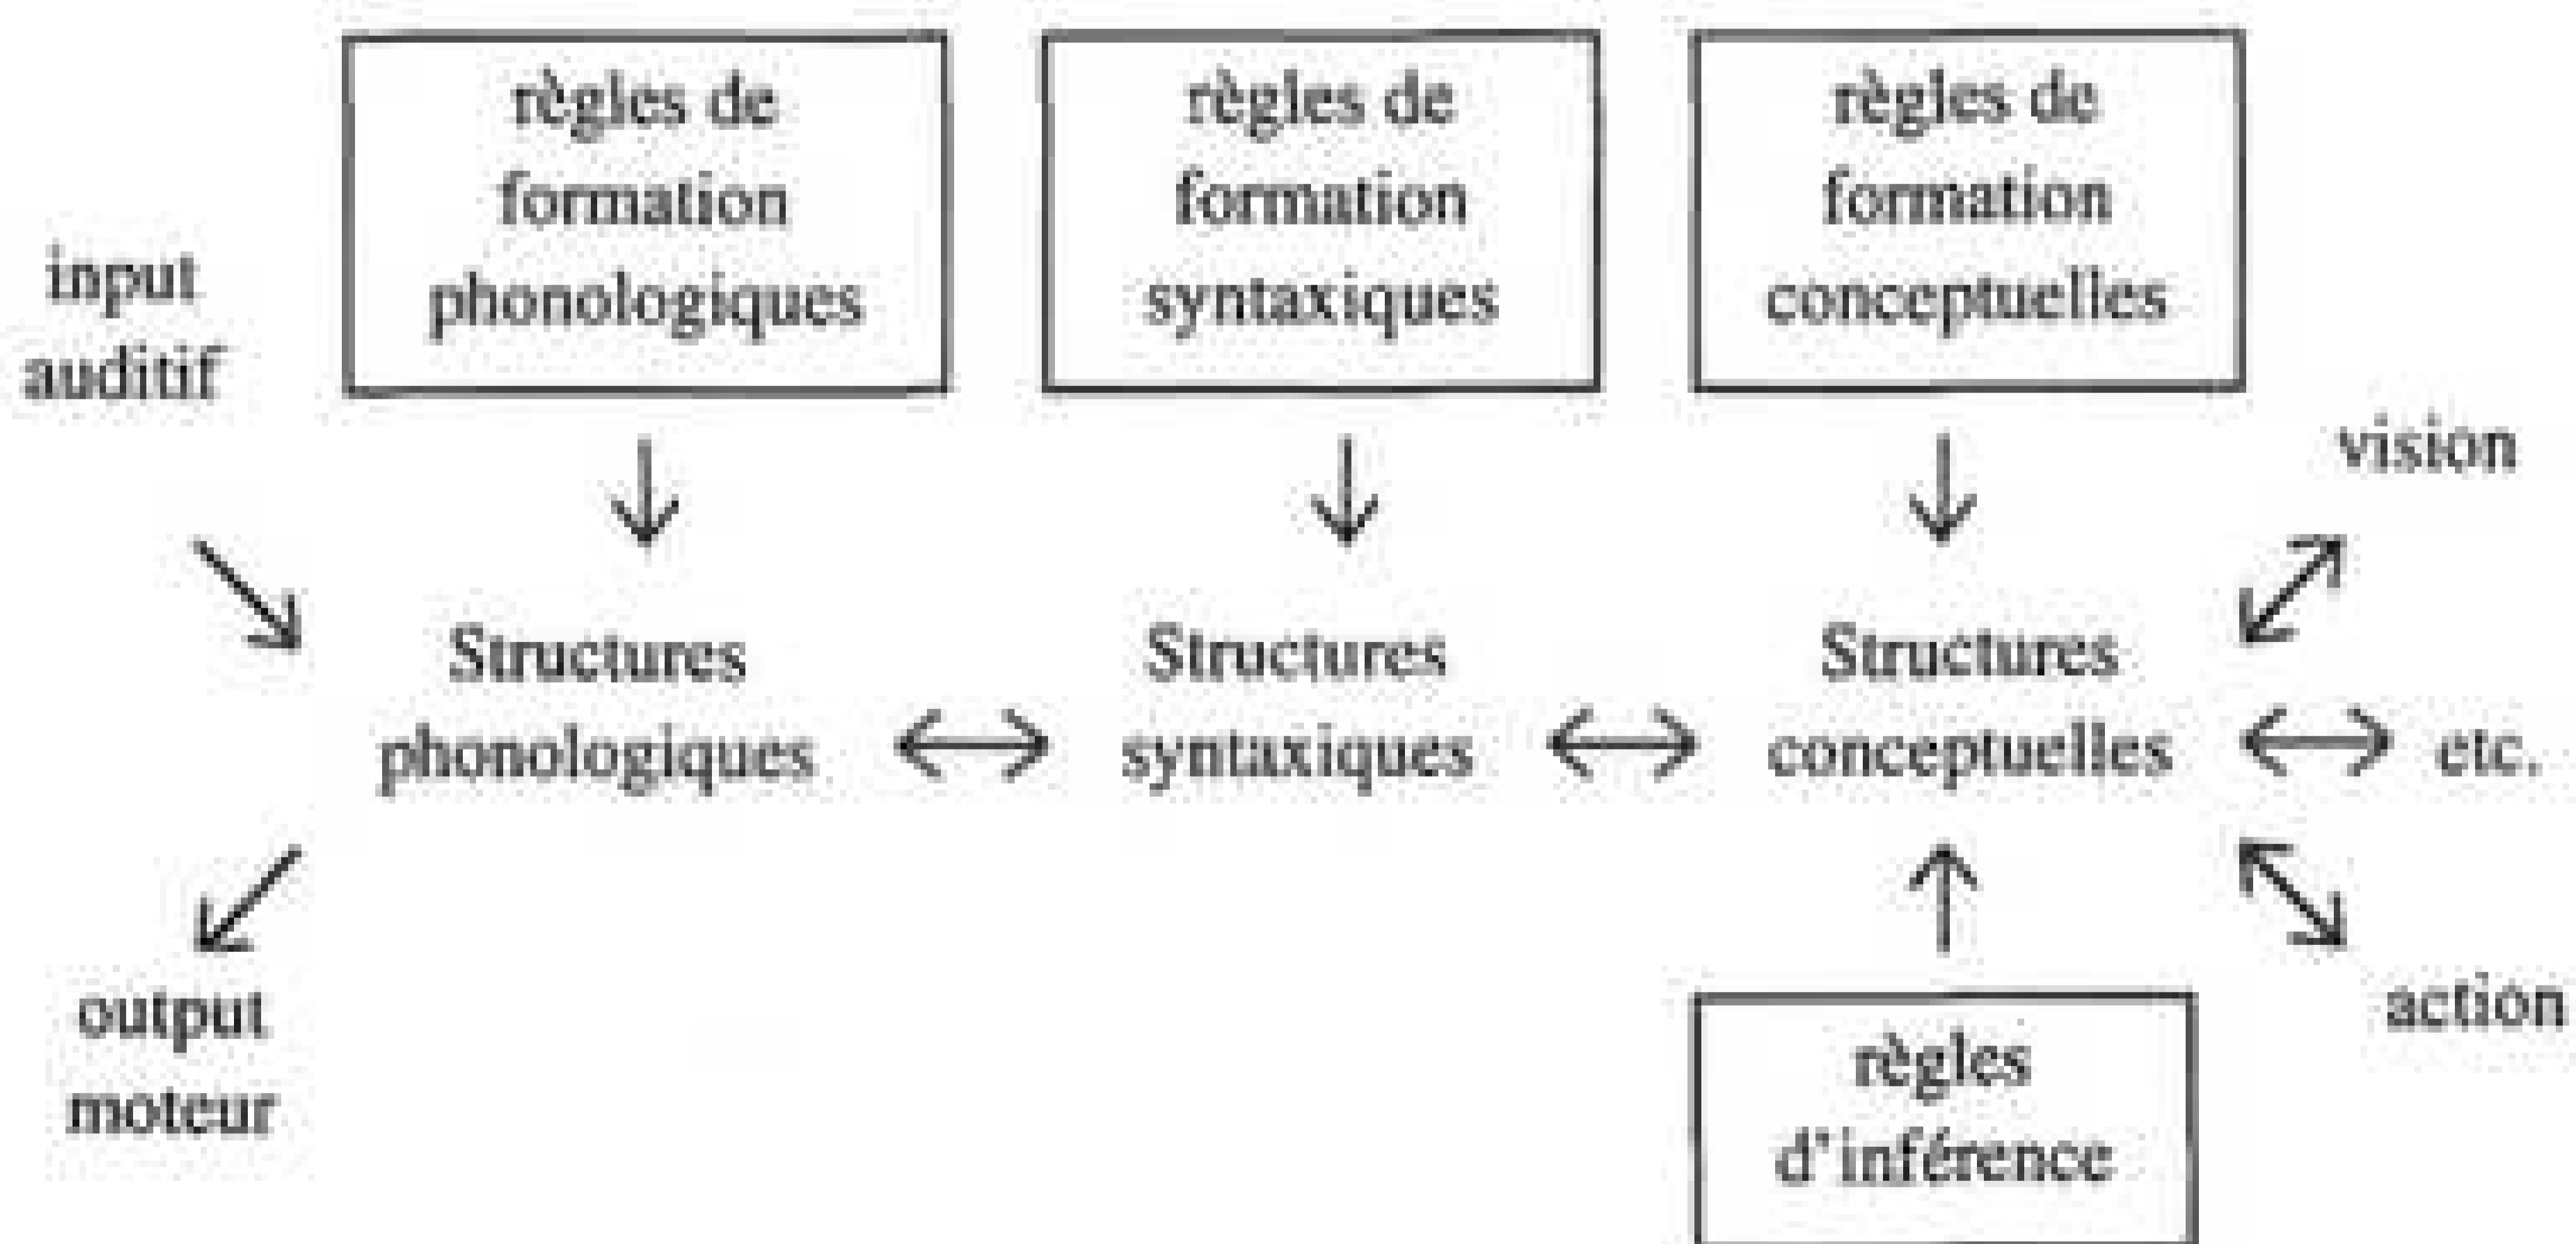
règles de formation phonologiques

règles de formation syntaxiques

règles de formation conceptuelles

input auditif

vision

Structures phonologiques

Structures syntaxiques

Structures conceptuelles

etc.

output moteur

action

règles d'inférence